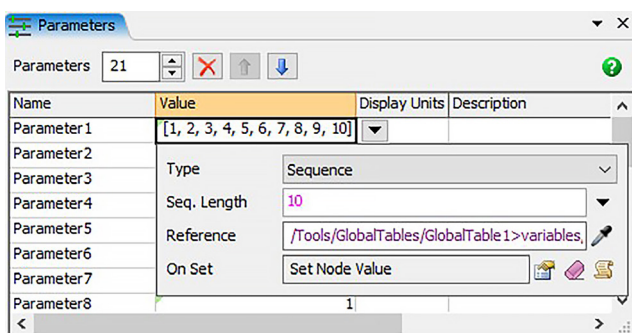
Parameters

Parameters 21

| Name | Value | Display Units | Description |
|---|---|---|---|
| Parameter1 | [1, 2, 3, 4, 5, 6, 7, 8, 9, 10] | | |
| Parameter2 | | | |
| Parameter3 | | | |
| Parameter4 | | | |
| Parameter5 | | | |
| Parameter6 | | | |
| Parameter7 | | | |
| Parameter8 | 1 | | |

Type Sequence
Seq. Length 10
Reference /Tools/GlobalTables/GlobalTable1>variables,
On Set Set Node Value